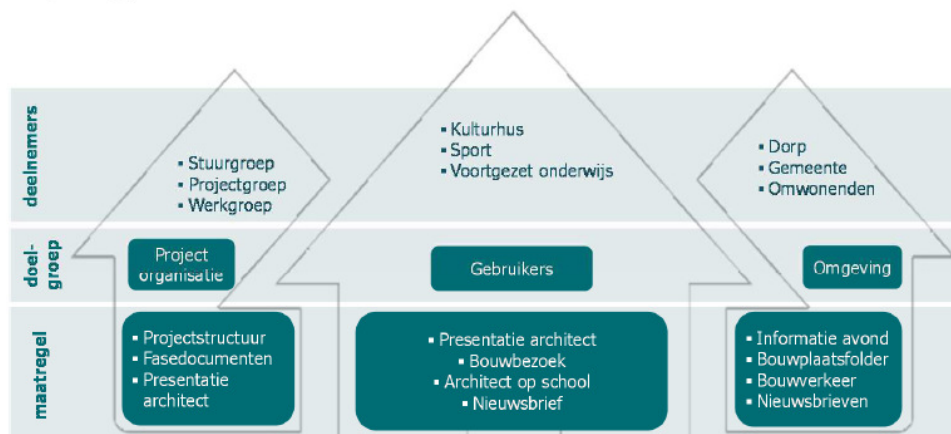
deelnemers

doel-groep

maatregel

▪ Stuurgroep
▪ Projectgroep
▪ Werkgroep

Project organisatie

▪ Projectstructuur
▪ Fasedocumenten
▪ Presentatie architect

▪ Kulturhus
▪ Sport
▪ Voortgezet onderwijs

Gebruikers

▪ Presentatie architect
▪ Bouwbezoek
▪ Architect op school
▪ Nieuwsbrief

▪ Dorp
▪ Gemeente
▪ Omwonenden

Omgeving

▪ Informatie avond
▪ Bouwplaatsfolder
▪ Bouwverkeer
▪ Nieuwsbrieven